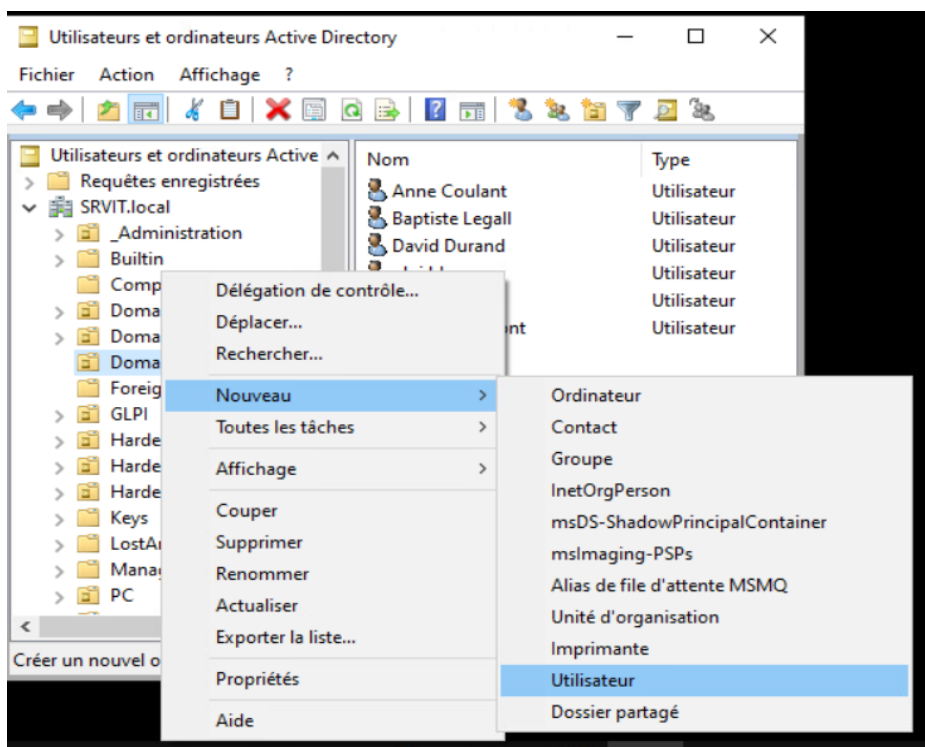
Utilisateurs et ordinateurs Active Directory

Fichier Action Affichage ?

Utilisateurs et ordinateurs Active
Requêtes enregistrées
SRVIT.local
_Administration
Builtin
Comp
Doma
Doma
Doma
Foreig
GLPI
Harde
Harde
Harde
Keys
LostAı
Mana
PC

Créer un nouvel o

| Nom | Type |
|---|---|
| Anne Coulant | Utilisateur |
| Baptiste Legall | Utilisateur |
| David Durand | Utilisateur |
| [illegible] | Utilisateur |
| | Utilisateur |
| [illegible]nt | Utilisateur |

Délégation de contrôle...
Déplacer...
Rechercher...
Nouveau
Toutes les tâches
Affichage
Couper
Supprimer
Renommer
Actualiser
Exporter la liste...
Propriétés
Aide

Ordinateur
Contact
Groupe
InetOrgPerson
msDS-ShadowPrincipalContainer
msImaging-PSPs
Alias de file d'attente MSMQ
Unité d'organisation
Imprimante
Utilisateur
Dossier partagé